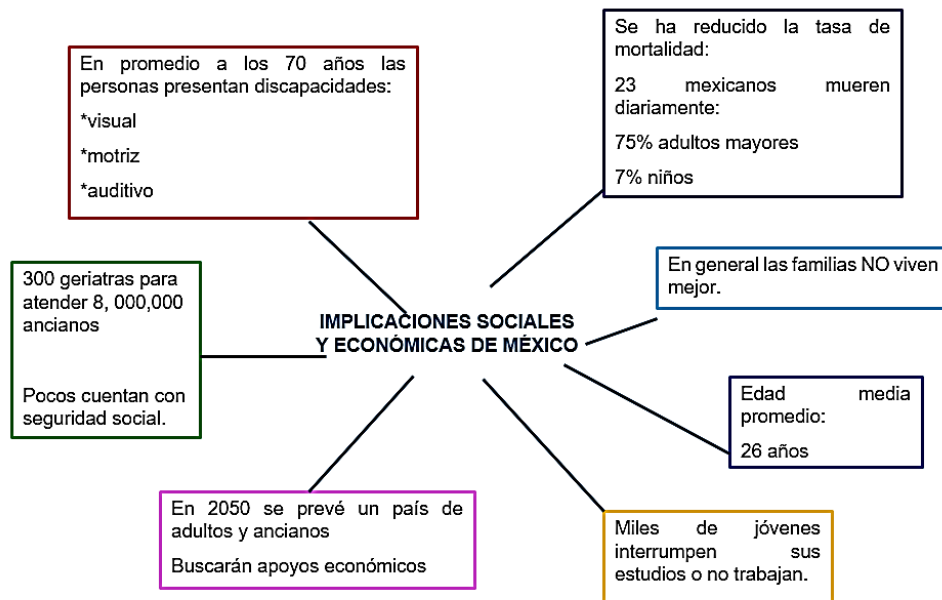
En promedio a los 70 años las personas presentan discapacidades:

*visual

*motriz

*auditivo

Se ha reducido la tasa de mortalidad:

23 mexicanos mueren diariamente:

75% adultos mayores

7% niños

300 geriatras para atender 8, 000,000 ancianos

Pocos cuentan con seguridad social.

En general las familias NO viven mejor.

IMPLICACIONES SOCIALES Y ECONÓMICAS DE MÉXICO

Edad media promedio:

26 años

En 2050 se prevé un país de adultos y ancianos

Buscarán apoyos económicos

Miles de jóvenes interrumpen sus estudios o no trabajan.